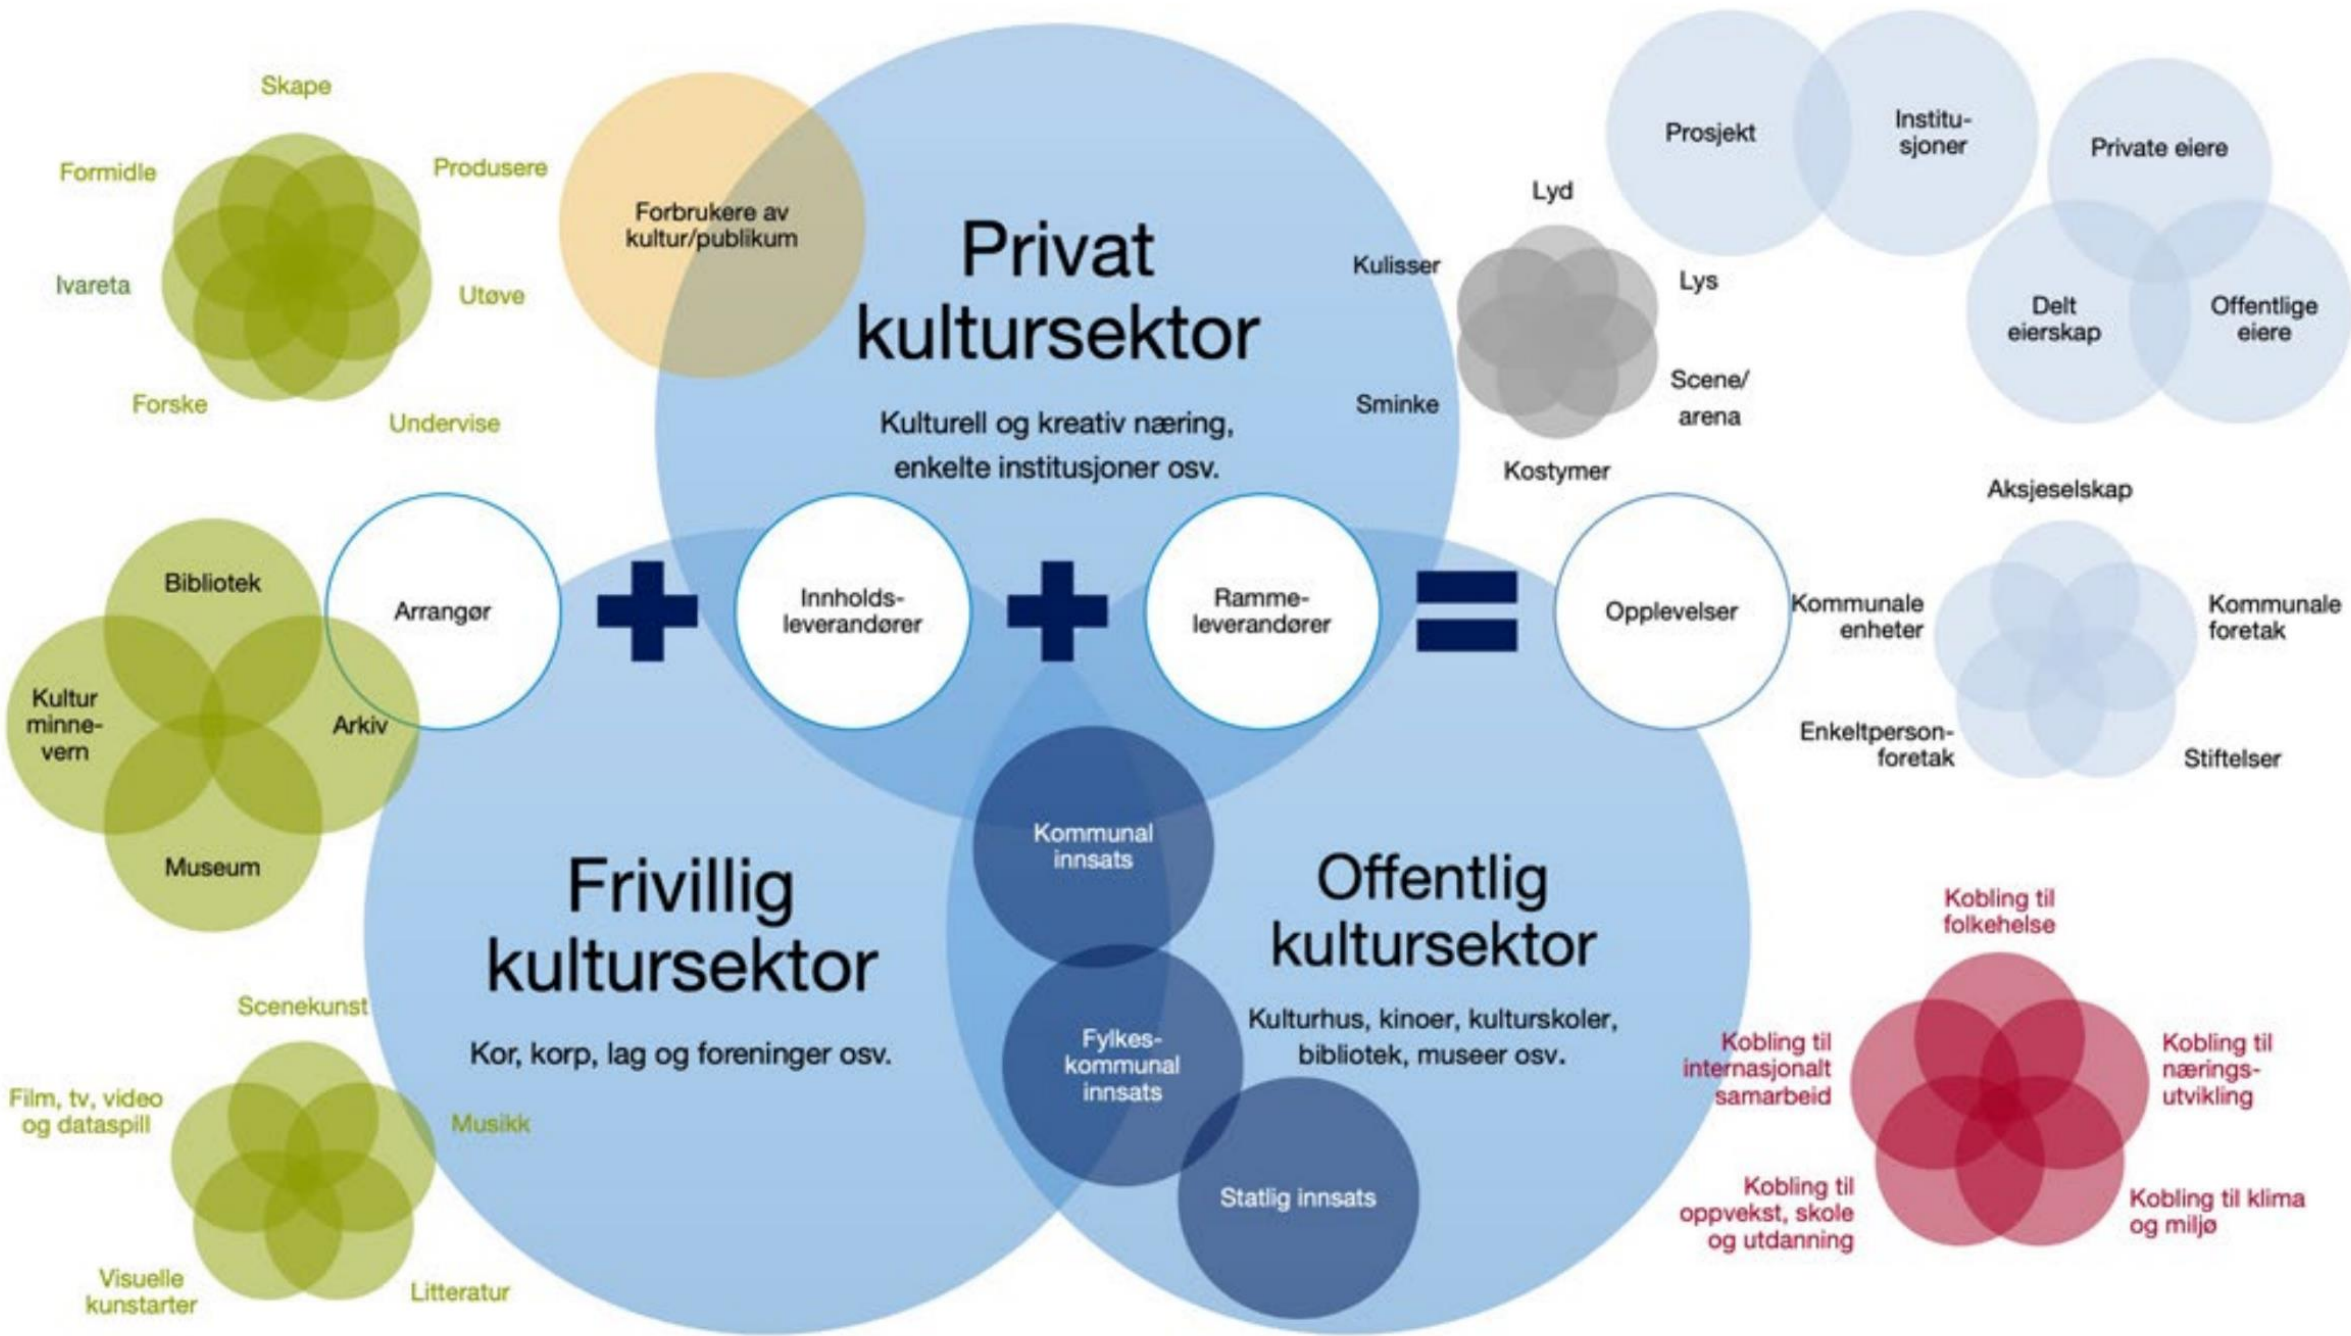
Skape
Formidle
Produsere
Ivareta
Utøve
Forske
Undervise

Forbrukere av kultur/publikum

Privat kultursektor

Kulturell og kreativ næring, enkelte institusjoner osv.

Lyd
Kulisser
Lys
Scene/ arena
Sminke
Kostymer

Prosjekt
Institusjoner
Private eiere
Delt eierskap
Offentlige eiere

Bibliotek
Kultur minnevern
Arkiv
Museum

Arrangør
Innholdsleverandører
Rammeleverandører
Opplevelser

Aksjeselskap
Kommunale enheter
Kommunale foretak
Enkeltpersonforetak
Stiftelser

Kommunal innsats
Fylkeskommunal innsats
Statlig innsats

Frivillig kultursektor

Kor, korp, lag og foreninger osv.

Offentlig kultursektor

Kulturhus, kinoer, kulturskoler, bibliotek, museer osv.

Scenekunst
Film, tv, video og dataspill
Musikk
Visuelle kunstarter
Litteratur

Kobling til folkehelse
Kobling til internasjonalt samarbeid
Kobling til næringsutvikling
Kobling til oppvekst, skole og utdanning
Kobling til klima og miljø